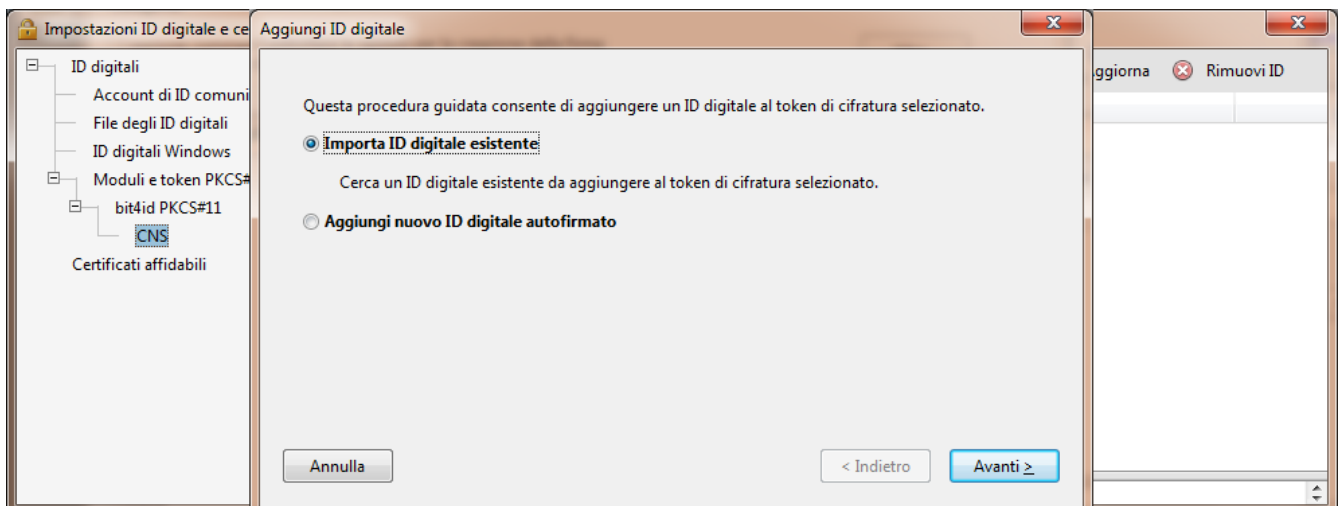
Impostazioni ID digitale e ce

ID digitali
Account di ID comuni
File degli ID digitali
ID digitali Windows
Moduli e token PKCS#
bit4id PKCS#11
CNS
Certificati affidabili

aggiorna
Rimuovi ID

Aggiungi ID digitale

Questa procedura guidata consente di aggiungere un ID digitale al token di cifratura selezionato.

Importa ID digitale esistente

Cerca un ID digitale esistente da aggiungere al token di cifratura selezionato.

Aggiungi nuovo ID digitale autofirmato

Annulla

< Indietro

Avanti >